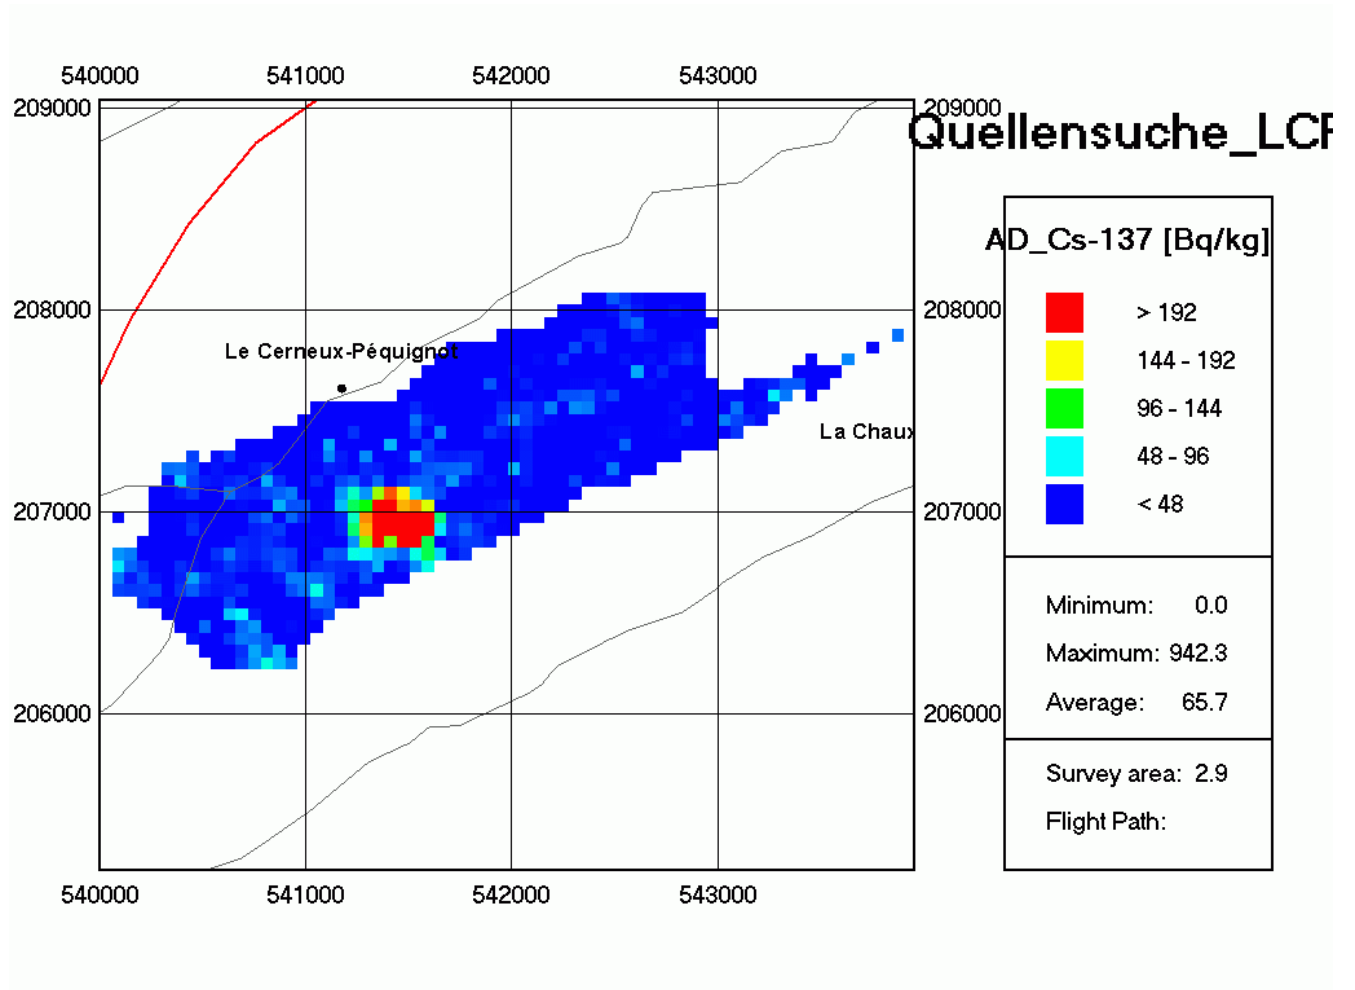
540000 541000 542000 543000

209000
208000
207000
206000

Le Cerneux-Péquignot

La Chaux

540000 541000 542000 543000

209000
208000
207000
206000

Quellensuche_LC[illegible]

AD_Cs-137 [Bq/kg]

> 192
144 - 192
96 - 144
48 - 96
< 48

Minimum: 0.0
Maximum: 942.3
Average: 65.7

Survey area: 2.9
Flight Path: